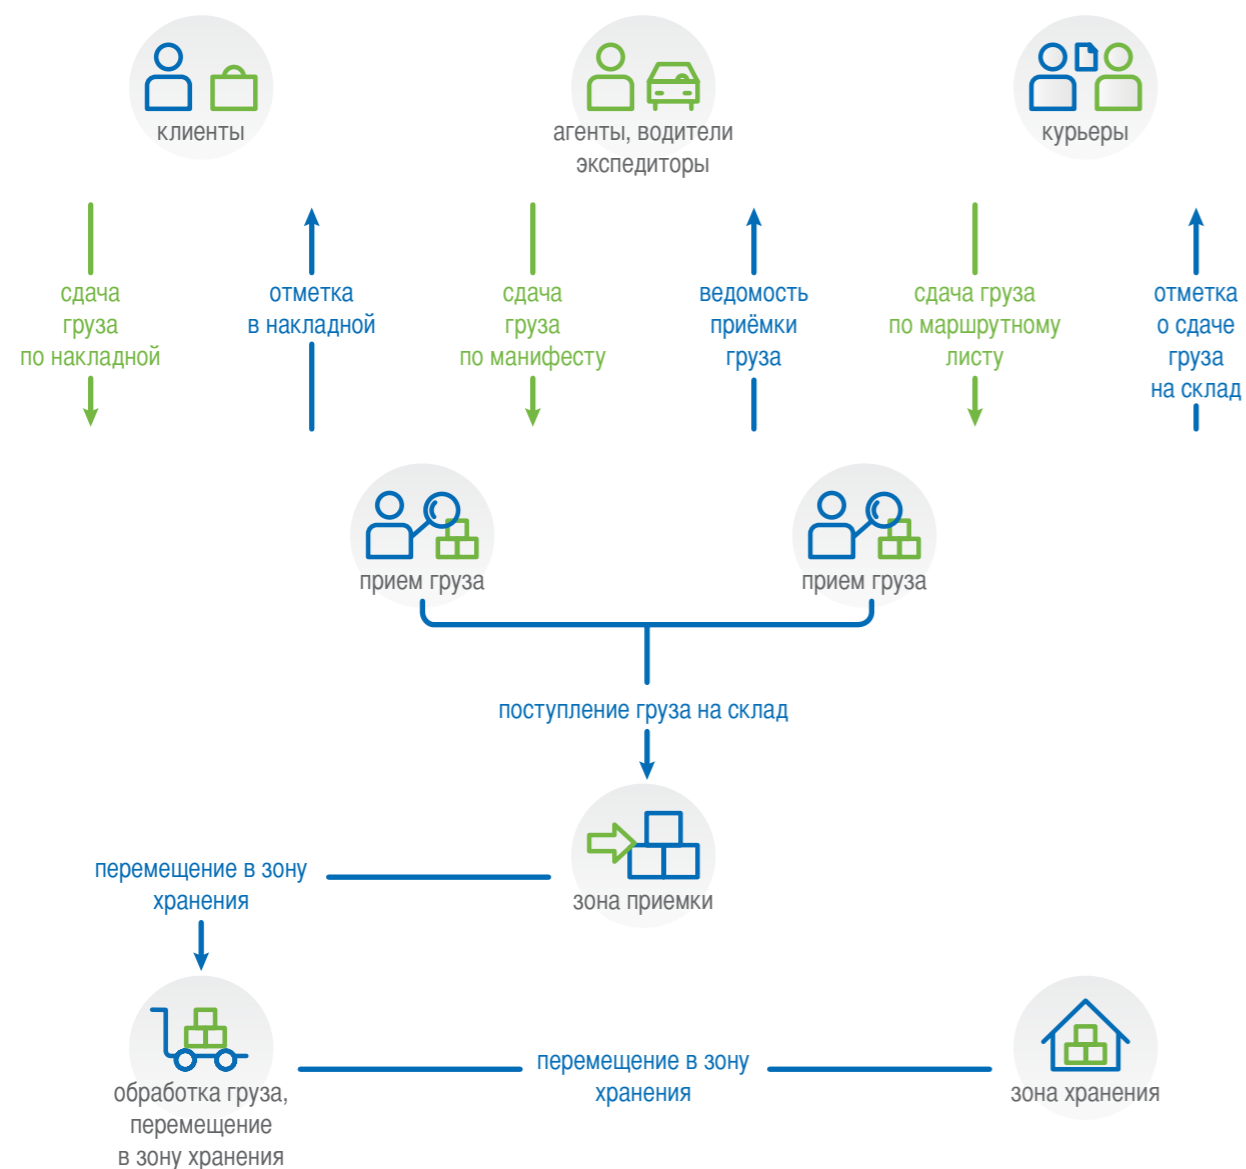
клиенты

агенты, водители экспедиторы

курьеры

сдача груза по накладной

отметка в накладной

сдача груза по манифесту

ведомость приёмки груза

сдача груза по маршрутному листу

отметка о сдаче груза на склад

прием груза

прием груза

поступление груза на склад

перемещение в зону хранения

зона приемки

обработка груза, перемещение в зону хранения

перемещение в зону хранения

зона хранения